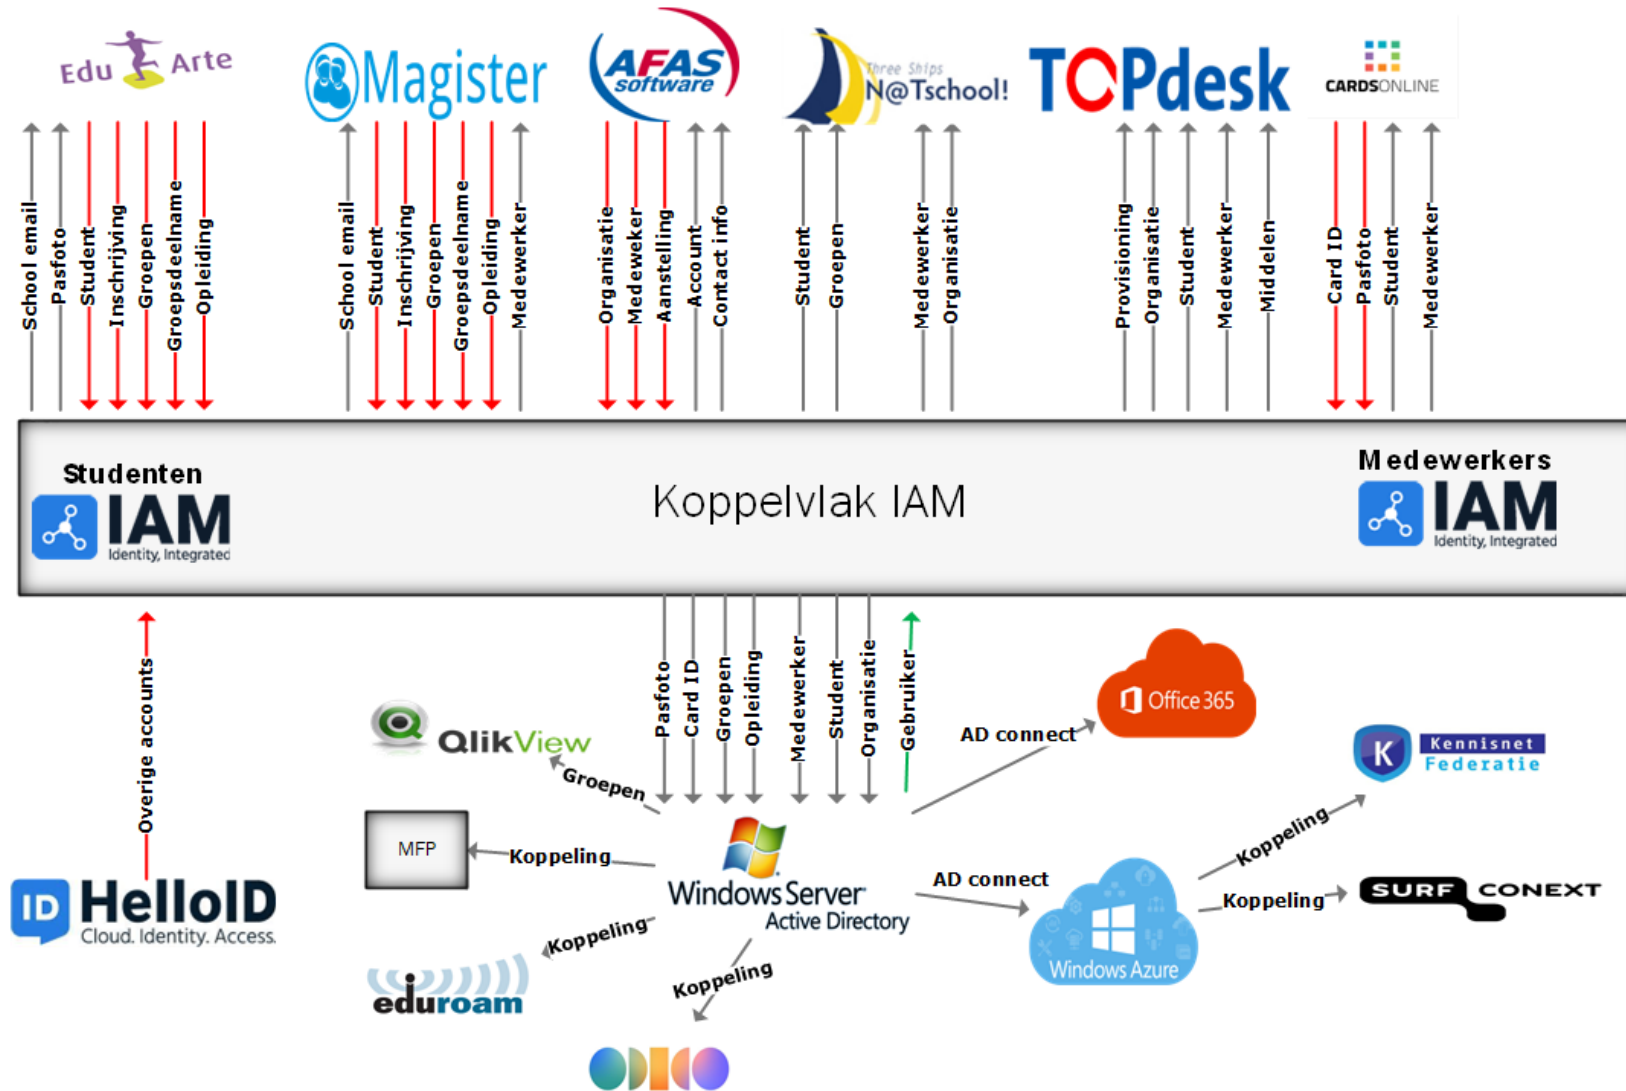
Edu Arte

Magister

AFAS software

Three Ships N@Tschool!

TOPdesk

CARDSONLINE

School email
Pasfoto
Student
Inschrijving
Groepen
Groepsdeelname
Opleiding

School email
Student
Inschrijving
Groepen
Groepsdeelname
Opleiding
Medewerker

Organisatie
Medeweker
Aanstelling
Account
Contact info

Student
Groepen

Medewerker
Organisatie

Provisioning
Organisatie
Student
Medewerker
Middelen

Card ID
Pasfoto
Student
Medewerker

Studenten
IAM
Identity, Integrated

Koppelvlak IAM

Medewerkers
IAM
Identity, Integrated

Overige accounts

HelloID
Cloud. Identity. Access.

Pasfoto
Card ID
Groepen
Opleiding
Medewerker
Student
Organisatie
Gebruiker

QlikView
Groepen

MFP
Koppeling

Windows Server
Active Directory

Koppeling
eduroam

Koppeling

AD connect
Office 365

AD connect
Windows Azure

Kennisnet Federatie
Koppeling

Koppeling
SURF CONEXT